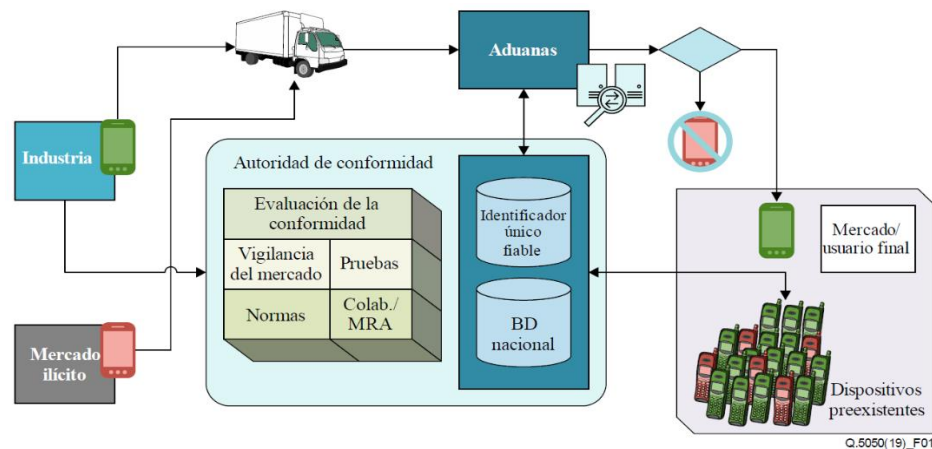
Aduanas

Industria

Autoridad de conformidad

Evaluación de la conformidad

Vigilancia del mercado

Pruebas

Normas

Colab./ MRA

Identificador único fiable

BD nacional

Mercado/ usuario final

Mercado ilícito

Dispositivos preexistentes

Q.5050(19)_F01